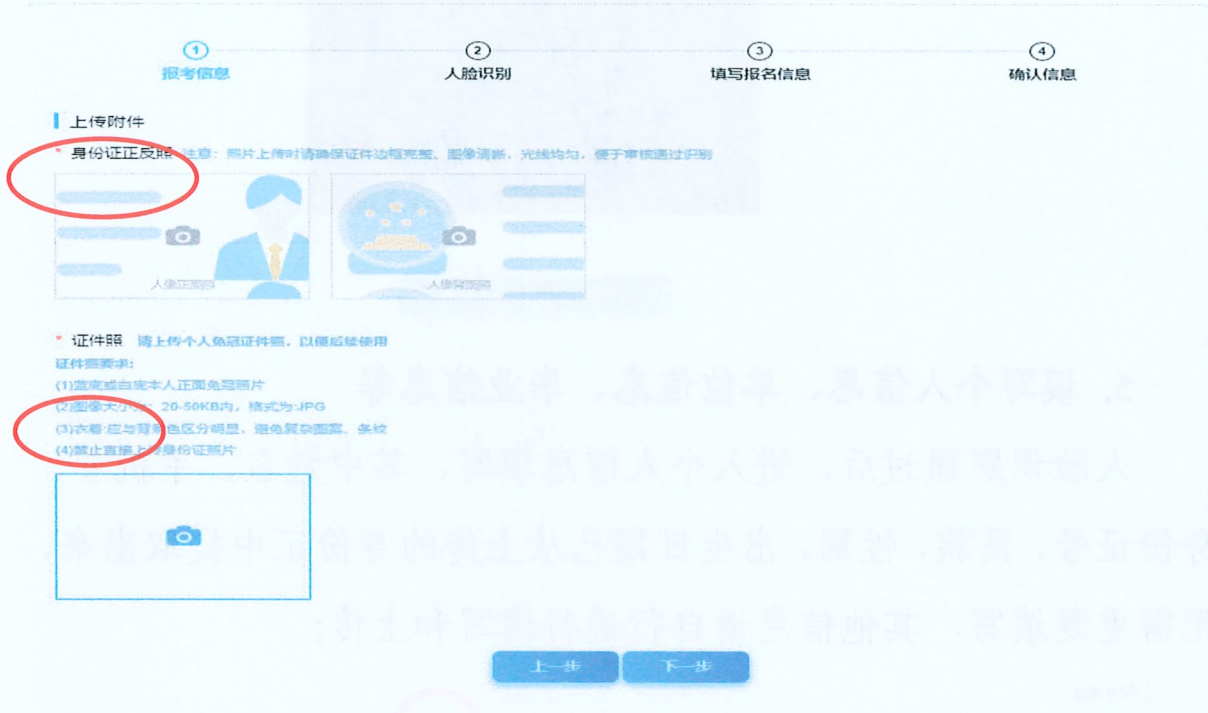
① 报考信息
② 人脸识别
③ 填写报名信息
④ 确认信息

上传附件

* 身份证正反照 注意：照片上传时请确保证件边框完整、图像清晰，光线均匀，便于审核通过识别

人像正面照
人像背面照

* 证件照 请上传个人免冠证件照，以便后续使用
证件照要求：
(1)蓝底或白底本人正面免冠照片
(2)图像大小为：20-50KB内，格式为:JPG
(3)衣着应与背景色区分明显，避免复杂图案、条纹
(4)禁止直接上传身份证照片

上一步
下一步